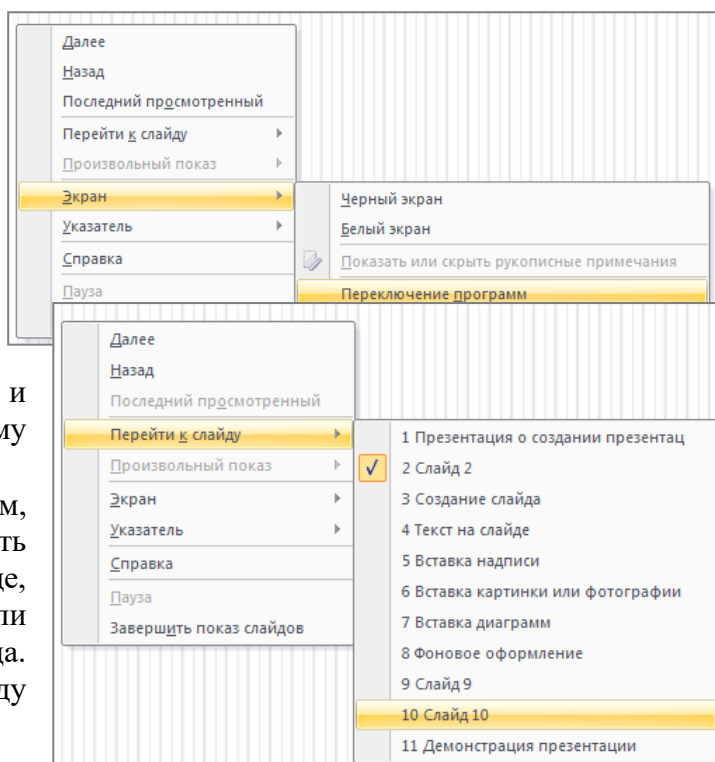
Далее
Назад
Последний просмотренный
Перейти к слайду
Произвольный показ
Экран
Указатель
Справка
Пауза

Черный экран
Белый экран
Показать или скрыть рукописные примечания
Переключение программ

Далее
Назад
Последний просмотренный
Перейти к слайду
Произвольный показ
Экран
Указатель
Справка
Пауза
Завершить показ слайдов

1 Презентация о создании презентац
2 Слайд 2
3 Создание слайда
4 Текст на слайде
5 Вставка надписи
6 Вставка картинки или фотографии
7 Вставка диаграмм
8 Фоновое оформление
9 Слайд 9
10 Слайд 10
11 Демонстрация презентации

и
му
м,
ть
де,
ли
да.
ду